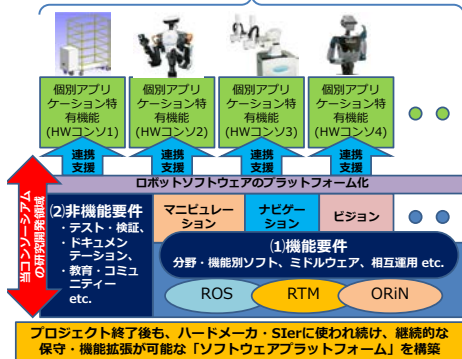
個別アプリケーション特有機能(HWコンソ1)

個別アプリケーション特有機能(HWコンソ2)

個別アプリケーション特有機能(HWコンソ3)

個別アプリケーション特有機能(HWコンソ4)

連携支援

連携支援

連携支援

連携支援

ロボットソフトウェアのプラットフォーム化

当コンソーシアムの研究開発領域

(2)非機能要件
・テスト・検証、
・ドキュメンテーション、
・教育・コミュニティー
etc.

マニピュレーション

ナビゲーション

ビジョン

(1)機能要件
分野・機能別ソフト、ミドルウェア、相互運用 etc.

ROS

RTM

ORiN

プロジェクト終了後も、ハードメーカ・SIerに使われ続け、継続的な保守・機能拡張が可能な「ソフトウェアプラットフォーム」を構築